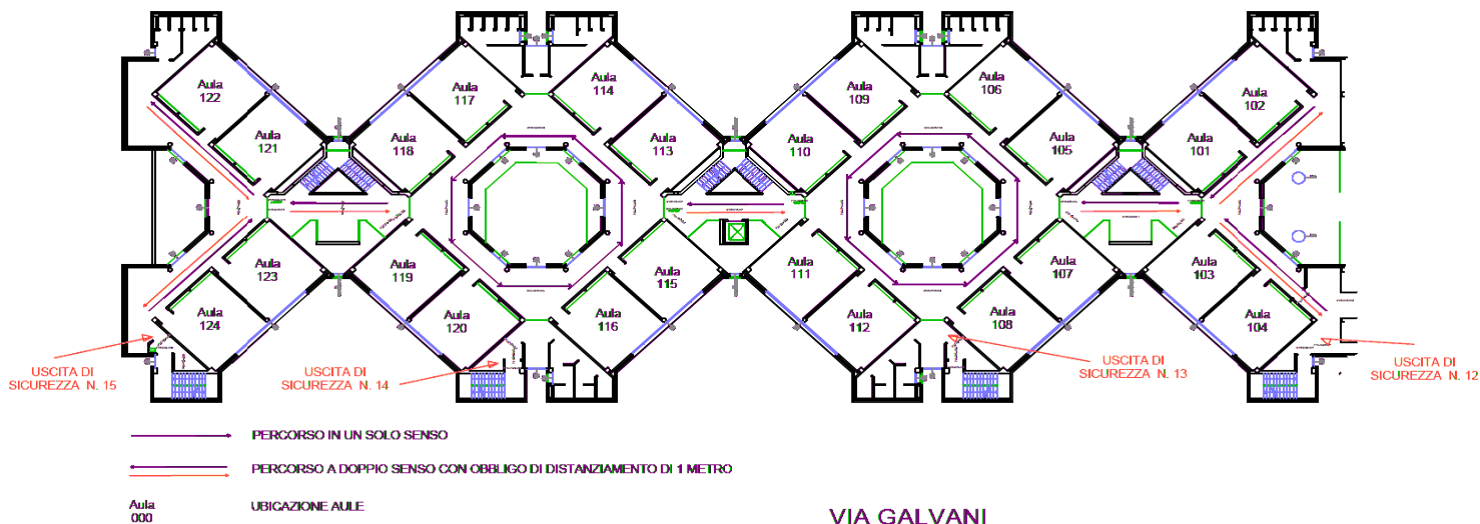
Aula 122

Aula 121

Aula 117

Aula 118

Aula 114

Aula 113

Aula 109

Aula 110

Aula 106

Aula 105

Aula 102

Aula 101

Aula 123

Aula 124

Aula 119

Aula 120

Aula 115

Aula 116

Aula 111

Aula 112

Aula 107

Aula 108

Aula 103

Aula 104

USCITA DI SICUREZZA N. 15

USCITA DI SICUREZZA N. 14

USCITA DI SICUREZZA N. 13

USCITA DI SICUREZZA N. 12

PERCORSO IN UN SOLO SENSO

PERCORSO A DOPPIO SENSO CON OBBLIGO DI DISTANZIAMENTO DI 1 METRO

Aula 000

UBICAZIONE AULE

VIA GALVANI